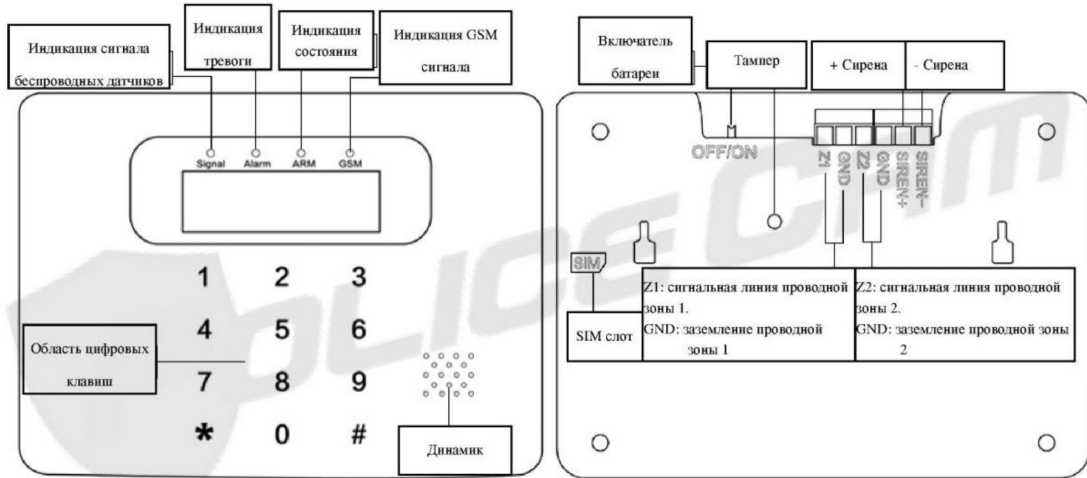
Индикация сигнала беспроводных датчиков

Индикация тревоги

Индикация состояния

Индикация GSM сигнала

Signal Alarm ARM GSM

1 2 3
4 5 6
7 8 9
* 0 #

Область цифровых клавиш

Динамик

Включатель батареи

Тампер

+ Сирена

- Сирена

OFF/ON

Z1 GND Z2 GND SIREN+ SIREN-

SIM

SIM слот

Z1: сигнальная линия проводной зоны 1.
GND: заземление проводной зоны 1

Z2: сигнальная линия проводной зоны 2.
GND: заземление проводной зоны 2